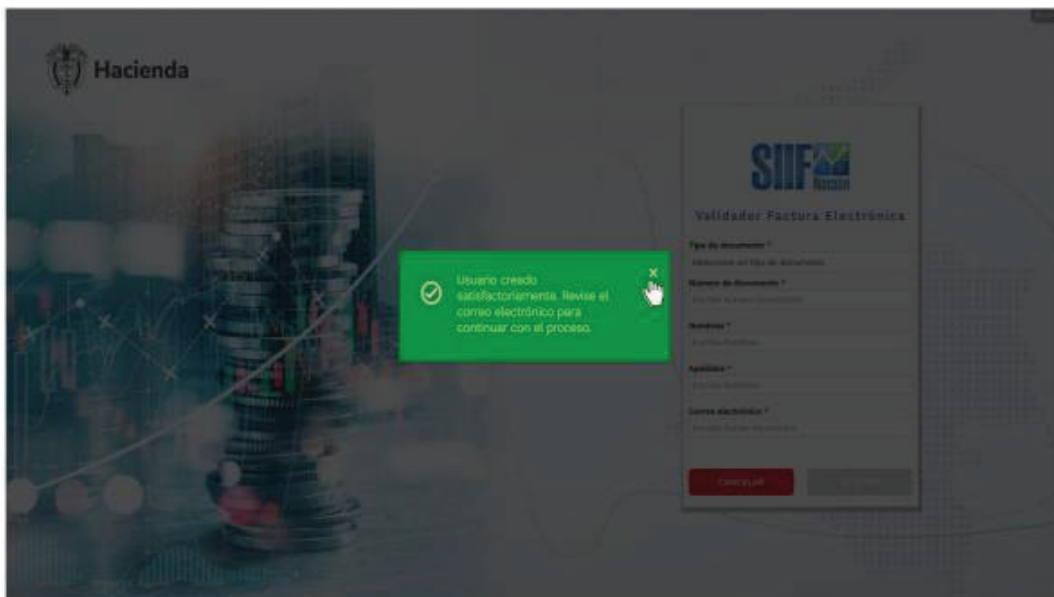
Hacienda

SIIF Nación

Validador Factura Electrónica

Tipo de documento *
Seleccione un tipo de documento

Número de documento *
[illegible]

Nombres *
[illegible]

Apellidos *
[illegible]

Correo electrónico *
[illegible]

CANCELAR
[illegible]

Usuario creado satisfactoriamente. Revise el correo electrónico para continuar con el proceso.

×